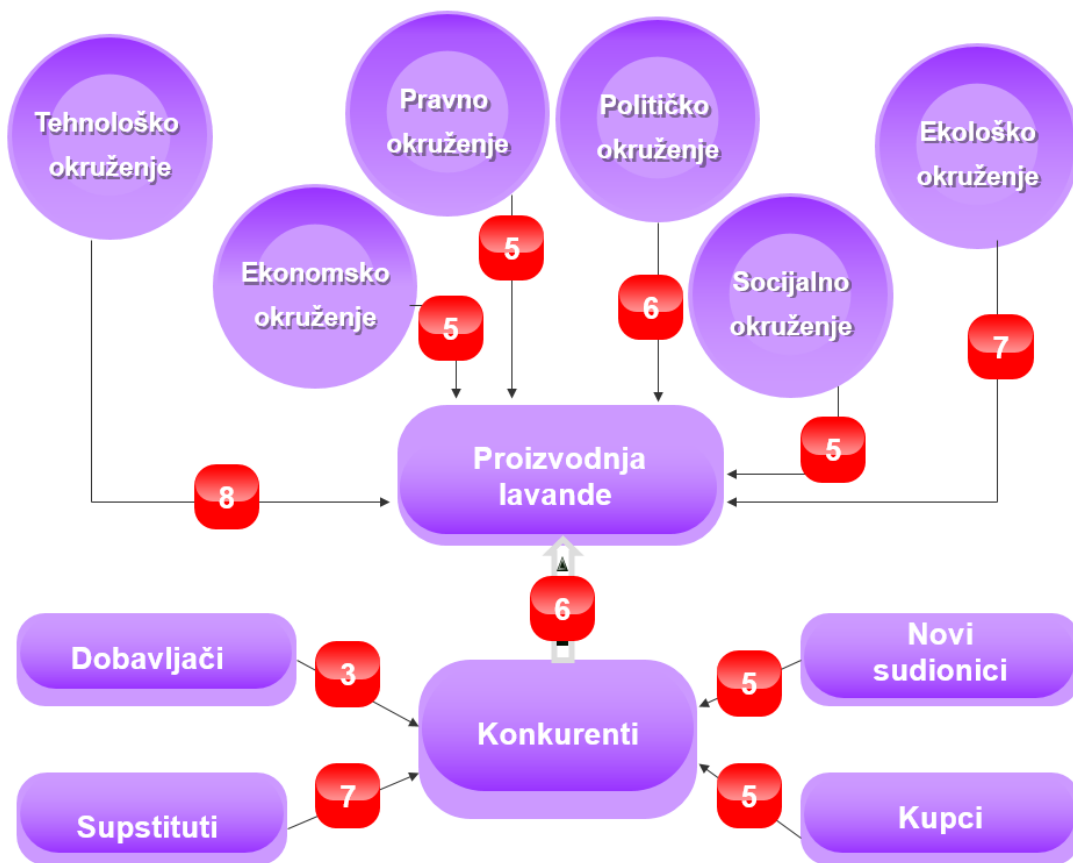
Tehnološko okruženje

Pravno okruženje

Političko okruženje

Ekološko okruženje

Ekonomsko okruženje

5

5

6

Socijalno okruženje

7

5

8

Proizvodnja lavande

6

Dobavljači

3

Konkurenti

Novi sudionici

5

Supstituti

7

5

Kupci